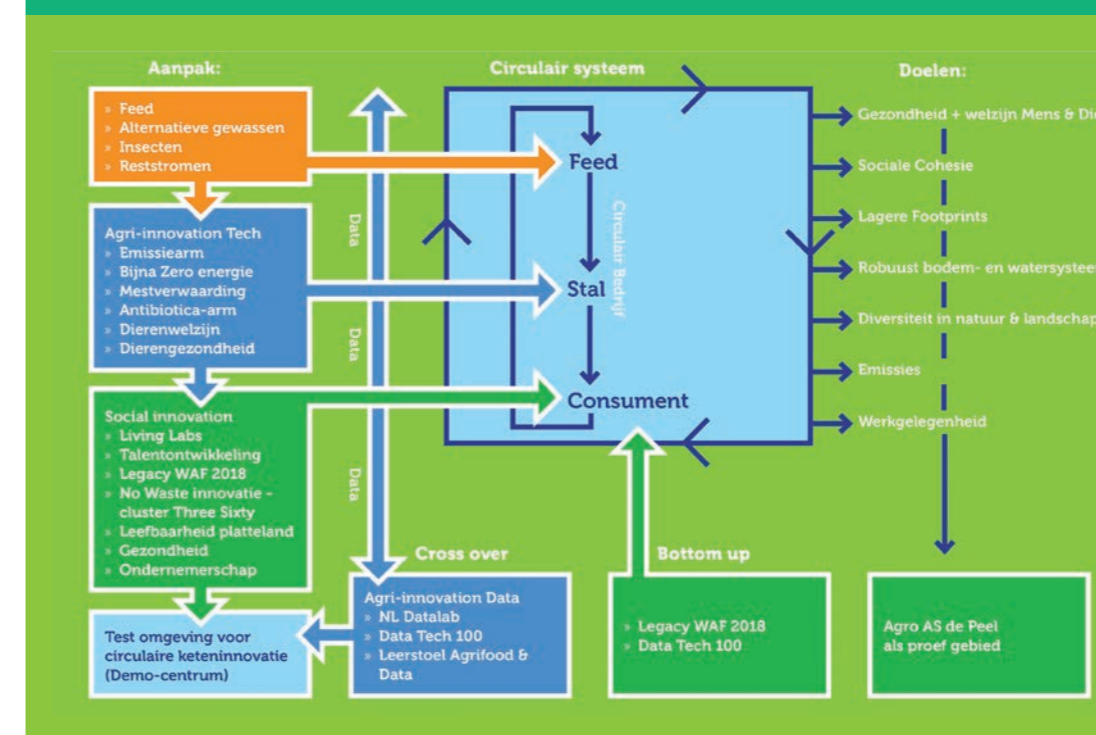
Aanpak:

» Feed
» Alternatieve gewassen
» Insecten
» Reststromen

Agri-innovation Tech
» Emissiearm
» Bijna Zero energie
» Mestverwaarding
» Antibiotica-arm
» Dierenwelzijn
» Diergezondheid

Social innovation
» Living Labs
» Talentontwikkeling
» Legacy WAF 2018
» No Waste innovatie - cluster Three Sixty
» Leefbaarheid platteland
» Gezondheid
» Ondernemerschap

Test omgeving voor circulaire keteninnovatie (Demo-centrum)

Data

Data

Data

Circulair systeem

Feed

Stal

Consument

Circulair Bedrijf

Cross over

Agri-innovation Data
» NL Datalab
» Data Tech 100
» Leerstoel Agrifood & Data

Bottom up

» Legacy WAF 2018
» Data Tech 100

Doelen:

Gezondheid + welzijn Mens & Di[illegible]

Sociale Cohesie

Lagere Footprints

Robuust bodem- en watersystee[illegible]

Diversiteit in natuur & landschap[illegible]

Emissies

Werkgelegenheid

Agro AS de Peel als proef gebied